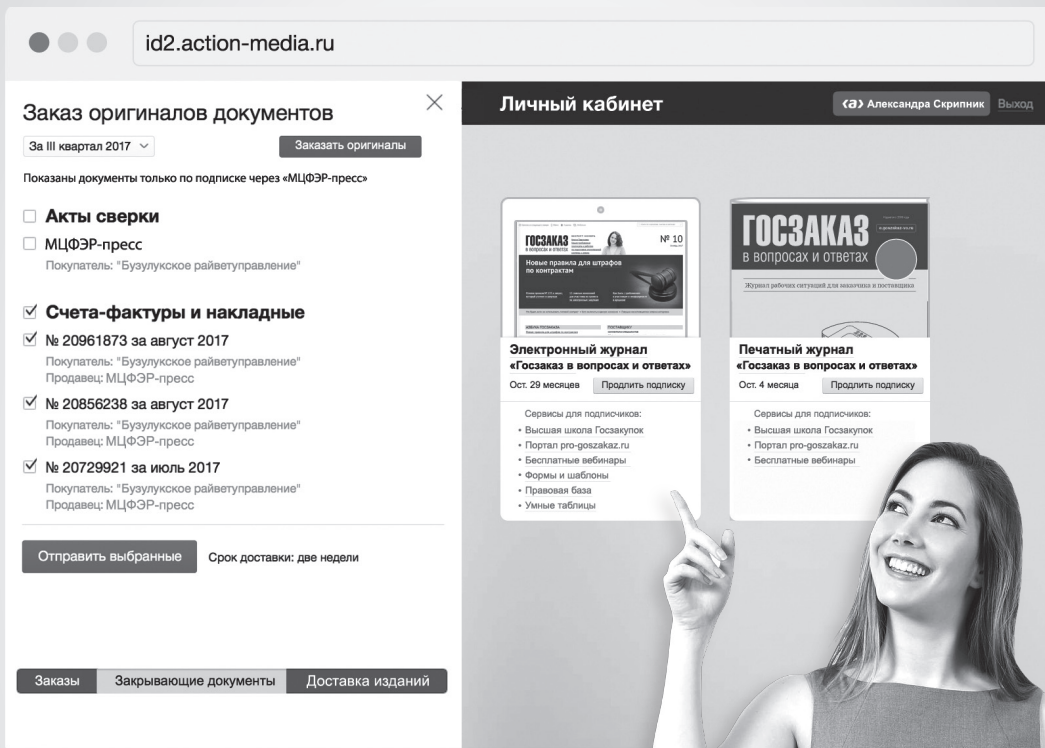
id2.action-media.ru

Заказ оригиналов документов

За III квартал 2017

Заказать оригиналы

Показаны документы только по подписке через «МЦФЭР-пресс»

Акты сверки

МЦФЭР-пресс
Покупатель: "Бузулукское райветуправление"

Счета-фактуры и накладные

№ 20961873 за август 2017
Покупатель: "Бузулукское райветуправление"
Продавец: МЦФЭР-пресс

№ 20856238 за август 2017
Покупатель: "Бузулукское райветуправление"
Продавец: МЦФЭР-пресс

№ 20729921 за июль 2017
Покупатель: "Бузулукское райветуправление"
Продавец: МЦФЭР-пресс

Отправить выбранные

Срок доставки: две недели

Заказы | Закрывающие документы | Доставка изданий

Личный кабинет

Александра Скрипник

Выход

ГОСЗАКАЗ в вопросах и ответах

№ 10

Новые правила для штрафов по контрактам

ГОСЗАКАЗ в вопросах и ответах

Журнал рабочих ситуаций для заказчика и поставщика

Электронный журнал
«Госзаказ в вопросах и ответах»
Ост. 29 месяцев
Продлить подписку

Сервисы для подписчиков:
• Высшая школа Госзакупок
• Портал pro-goszakaz.ru
• Бесплатные вебинары
• Формы и шаблоны
• Правовая база
• Умные таблицы

Печатный журнал
«Госзаказ в вопросах и ответах»
Ост. 4 месяца
Продлить подписку

Сервисы для подписчиков:
• Высшая школа Госзакупок
• Портал pro-goszakaz.ru
• Бесплатные вебинары